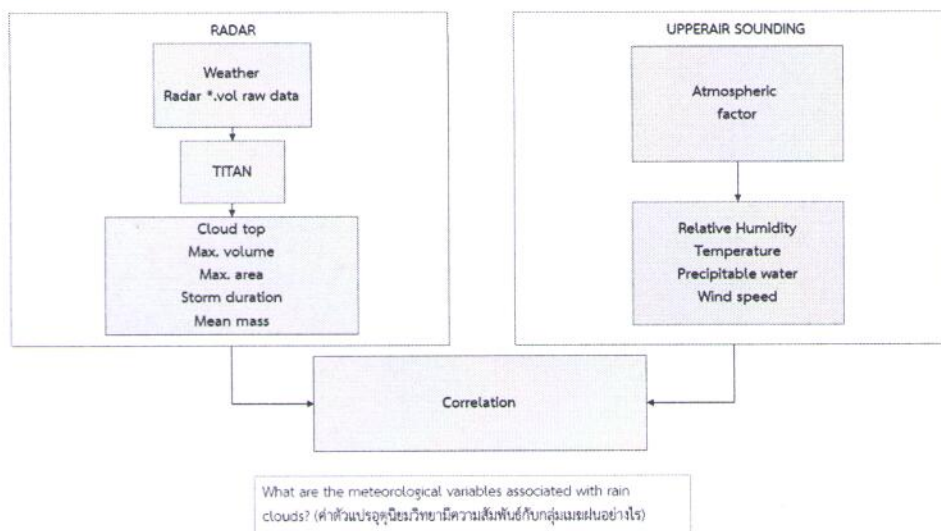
RADAR

Weather
Radar *.vol raw data

TITAN

Cloud top
Max. volume
Max. area
Storm duration
Mean mass

UPPERAIR SOUNDING

Atmospheric factor

Relative Humidity
Temperature
Precipitable water
Wind speed

Correlation

What are the meteorological variables associated with rain clouds? (ค่าตัวแปรอุตุนิยมวิทยามีความสัมพันธ์กับกลุ่มเมฆฝนอย่างไร)